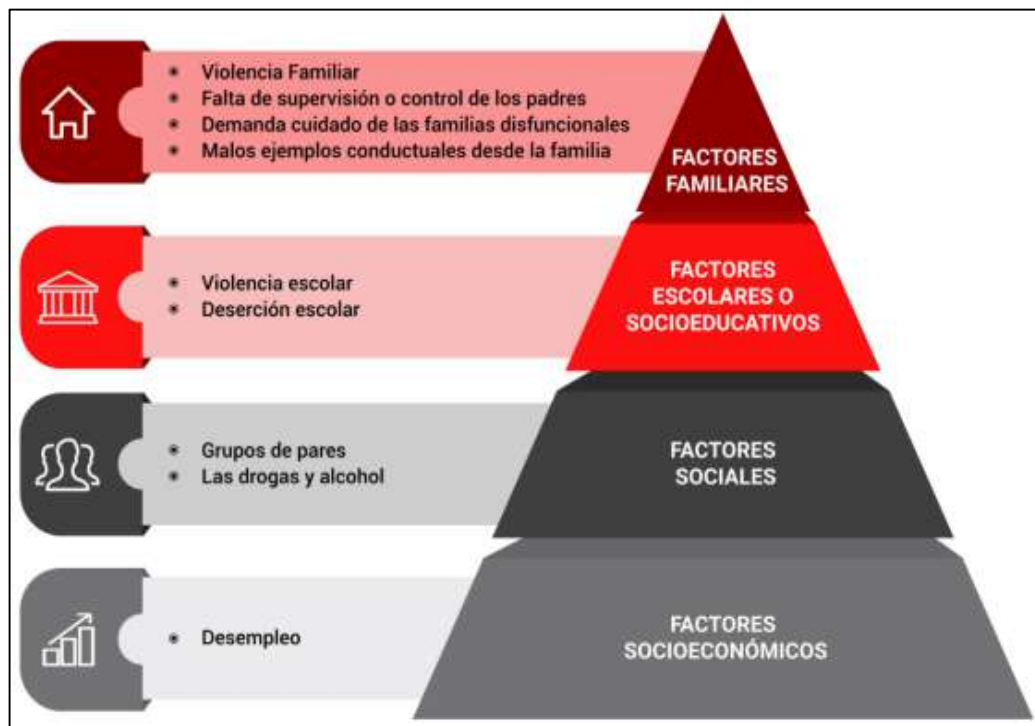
* Violencia Familiar
* Falta de supervisión o control de los padres
* Demanda cuidado de las familias disfuncionales
* Malos ejemplos conductuales desde la familia

FACTORES FAMILIARES

* Violencia escolar
* Deserción escolar

FACTORES ESCOLARES O SOCIOEDUCATIVOS

* Grupos de pares
* Las drogas y alcohol

FACTORES SOCIALES

* Desempleo

FACTORES SOCIOECONÓMICOS